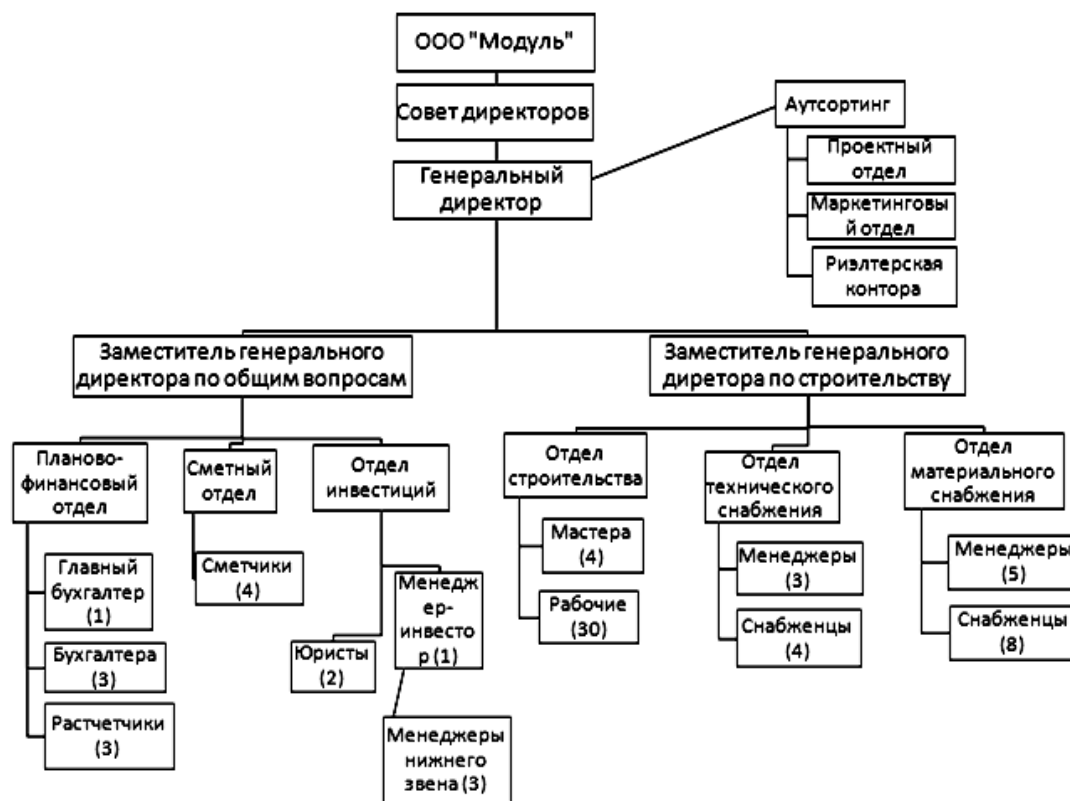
ООО "Модуль"

Совет директоров

Генеральный директор

Аутсортинг

Проектный отдел

Маркетинговы й отдел

Риэлтерская контора

Заместитель генерального директора по общим вопросам

Заместитель генерального диретора по строительству

Планово-финансовый отдел

Главный бухгалтер (1)

Бухгалтера (3)

Растчетчики (3)

Сметный отдел

Сметчики (4)

Отдел инвестиций

Юристы (2)

Менедж ер-инвесто р (1)

Менеджеры нижнего звена (3)

Отдел строительства

Мастера (4)

Рабочие (30)

Отдел технического снабжения

Менеджеры (3)

Снабженцы (4)

Отдел материального снабжения

Менеджеры (5)

Снабженцы (8)